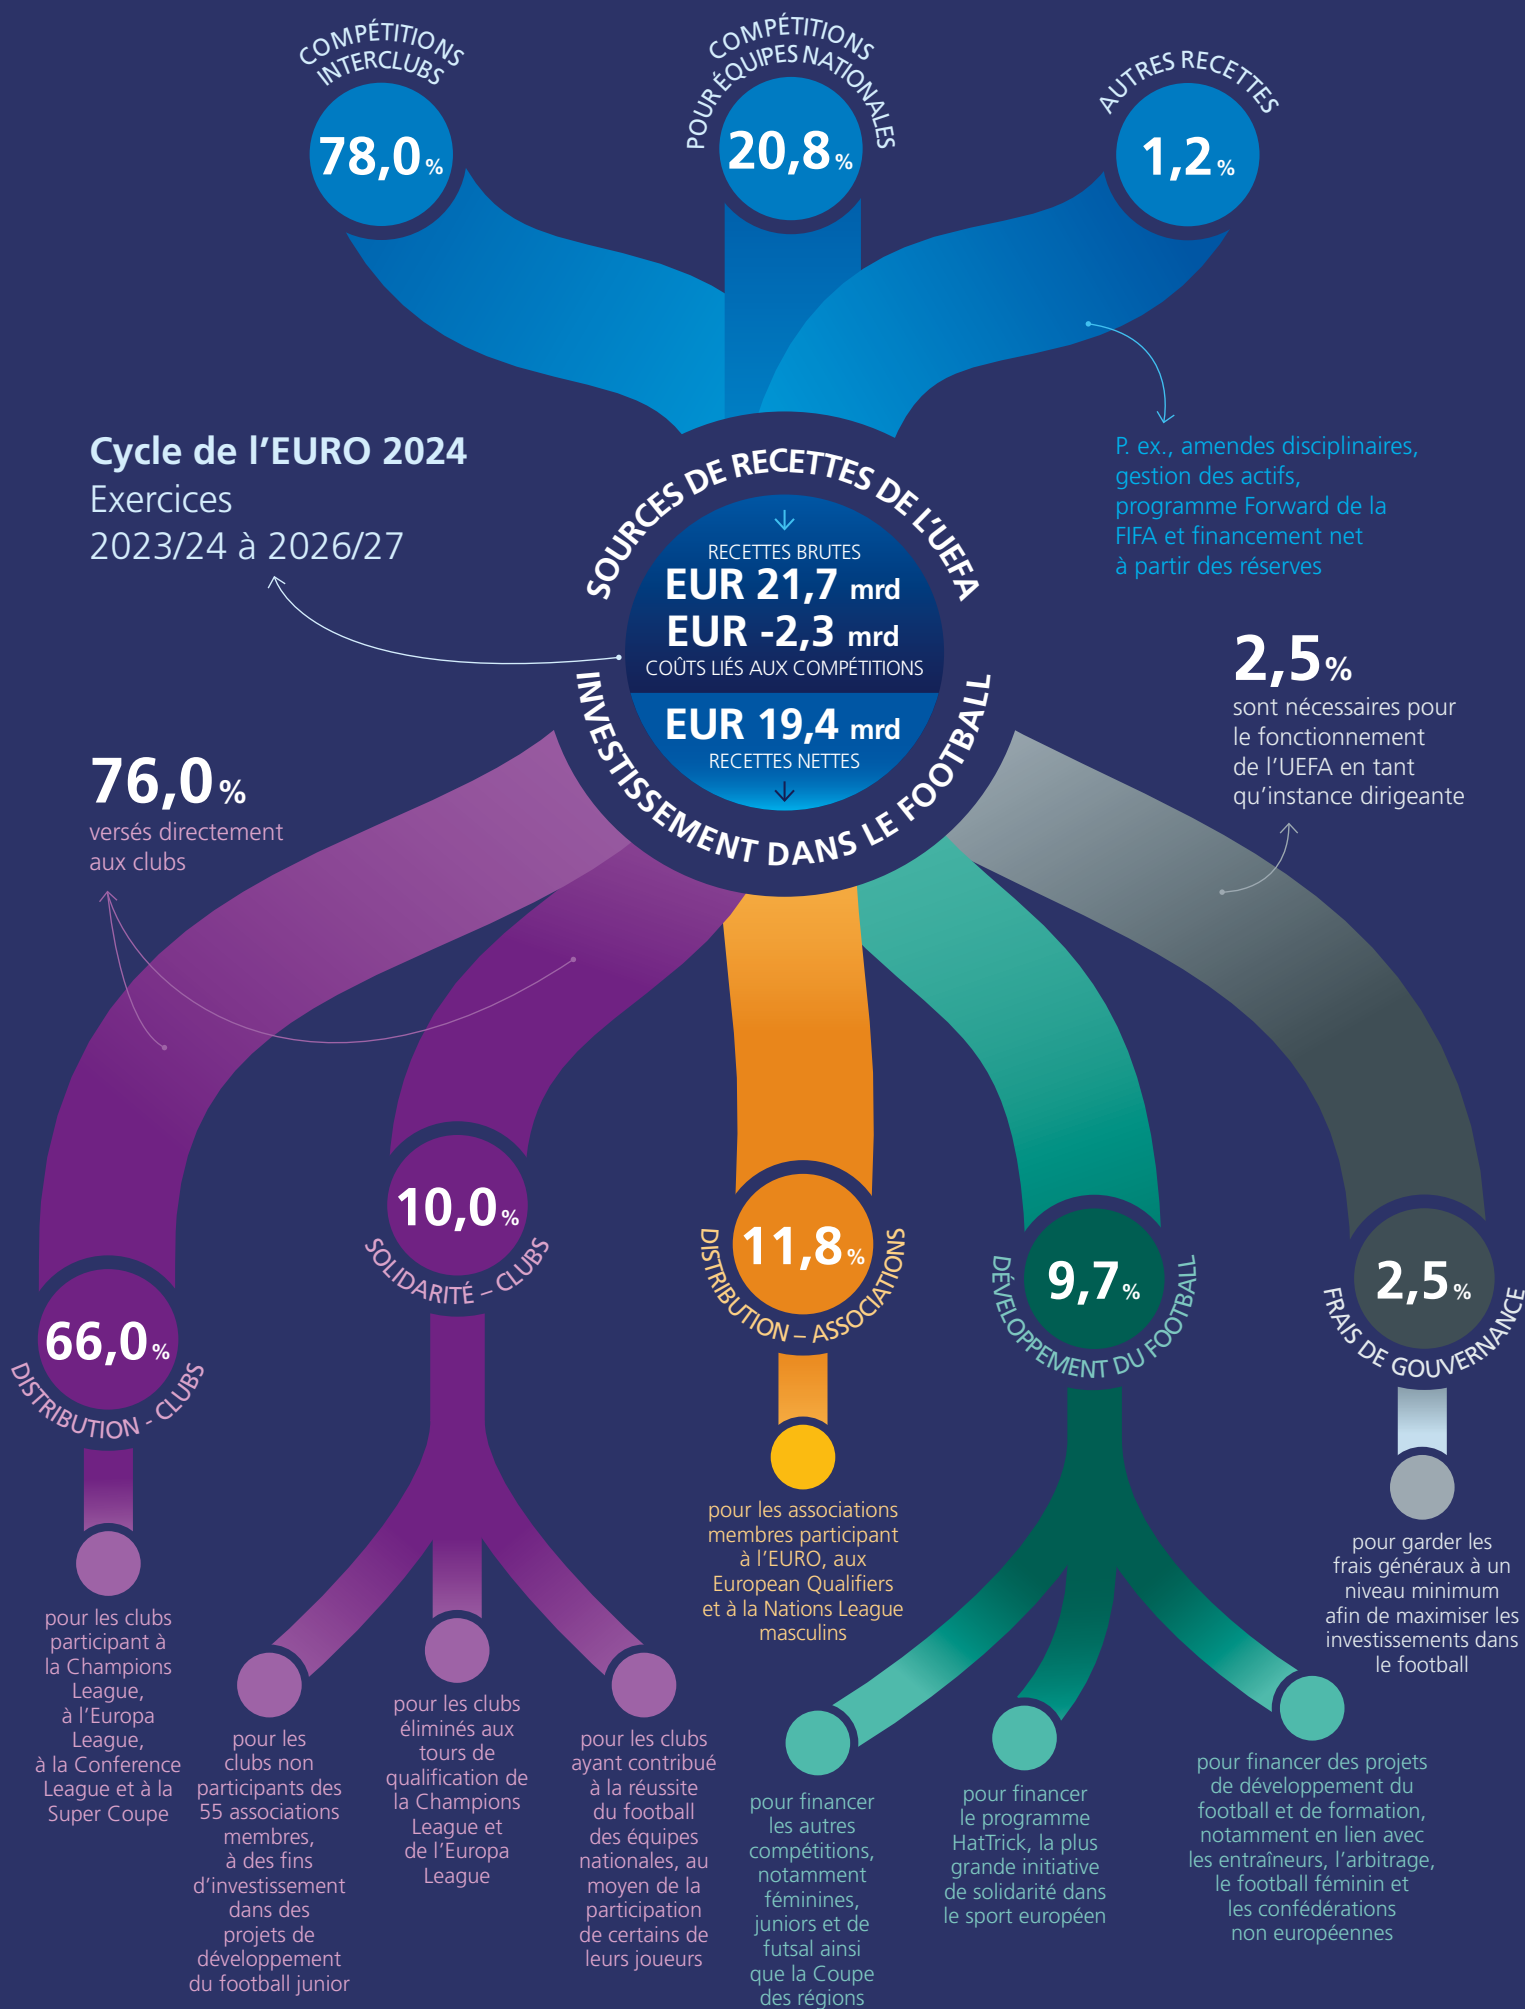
COMPÉTITIONS INTERCLUBS
78,0%

COMPÉTITIONS POUR ÉQUIPES NATIONALES
20,8%

AUTRES RECETTES
1,2%

Cycle de l'EURO 2024
Exercices
2023/24 à 2026/27

P. ex., amendes disciplinaires, gestion des actifs, programme Forward de la FIFA et financement net à partir des réserves

SOURCES DE RECETTES DE L'UEFA
RECETTES BRUTES
EUR 21,7 mrd
EUR -2,3 mrd
COÛTS LIÉS AUX COMPÉTITIONS
EUR 19,4 mrd
RECETTES NETTES
INVESTISSEMENT DANS LE FOOTBALL

76,0%
versés directement aux clubs

2,5%
sont nécessaires pour le fonctionnement de l'UEFA en tant qu'instance dirigeante

66,0%
DISTRIBUTION - CLUBS

10,0%
SOLIDARITÉ – CLUBS

11,8%
DISTRIBUTION – ASSOCIATIONS

9,7%
DÉVELOPPEMENT DU FOOTBALL

2,5%
FRAIS DE GOUVERNANCE

pour les clubs participant à la Champions League, à l'Europa League, à la Conference League et à la Super Coupe

pour les clubs non participants des 55 associations membres, à des fins d'investissement dans des projets de développement du football junior

pour les clubs éliminés aux tours de qualification de la Champions League et de l'Europa League

pour les clubs ayant contribué à la réussite du football des équipes nationales, au moyen de la participation de certains de leurs joueurs

pour les associations membres participant à l'EURO, aux European Qualifiers et à la Nations League masculins

pour financer les autres compétitions, notamment féminines, juniors et de futsal ainsi que la Coupe des régions

pour financer le programme HatTrick, la plus grande initiative de solidarité dans le sport européen

pour financer des projets de développement du football et de formation, notamment en lien avec les entraîneurs, l'arbitrage, le football féminin et les confédérations non européennes

pour garder les frais généraux à un niveau minimum afin de maximiser les investissements dans le football